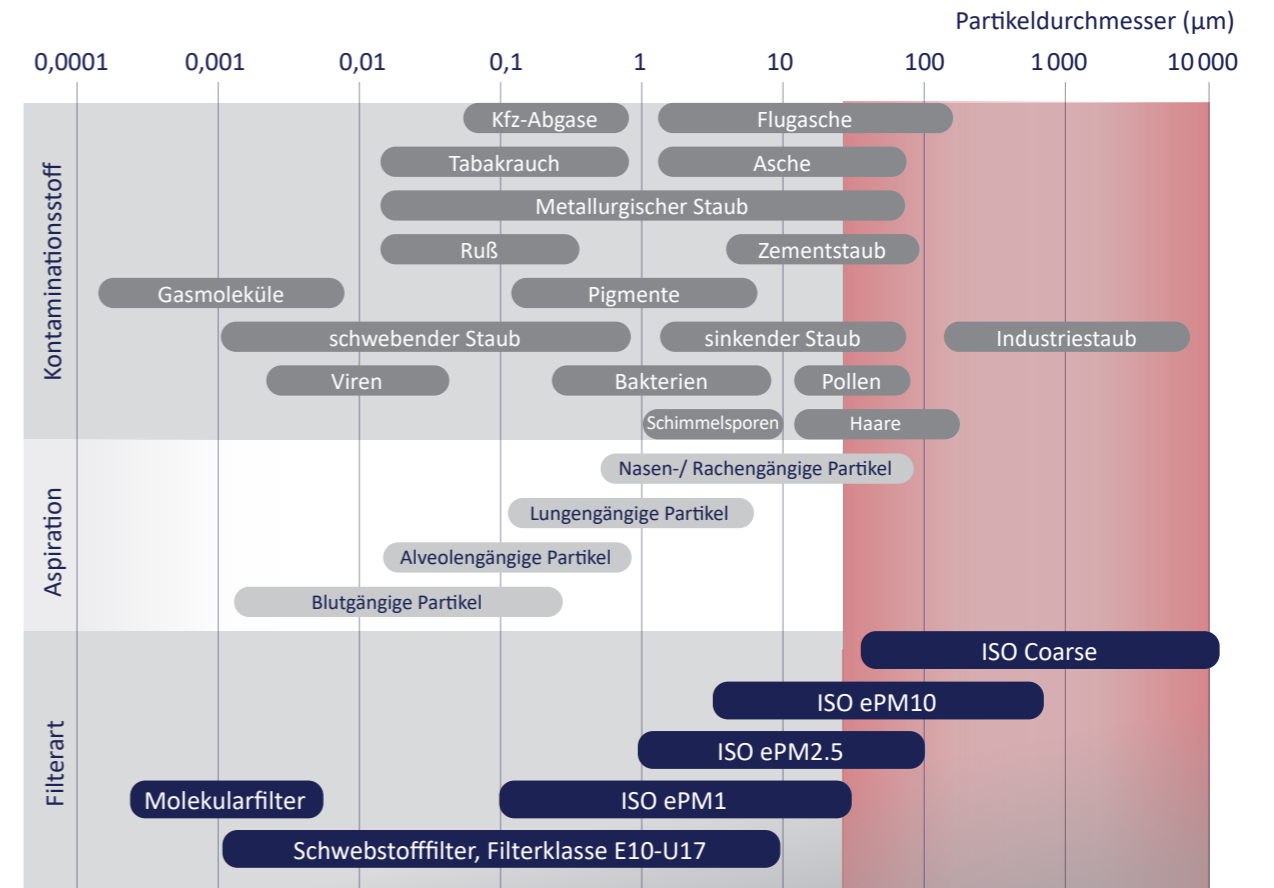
Partikeldurchmesser (µm)

0,0001 0,001 0,01 0,1 1 10 100 1 000 10 000

Kontaminationsstoff

Kfz-Abgase
Flugasche
Tabakrauch
Asche
Metallurgischer Staub
Ruß
Zementstaub
Gasmoleküle
Pigmente
schwebender Staub
sinkender Staub
Industriestaub
Viren
Bakterien
Pollen
Schimmelsporen
Haare

Aspiration

Nasen-/ Rachengängige Partikel
Lungengängige Partikel
Alveolengängige Partikel
Blutgängige Partikel

Filterart

ISO Coarse
ISO ePM10
ISO ePM2.5
Molekularfilter
ISO ePM1
Schwebstofffilter, Filterklasse E10-U17